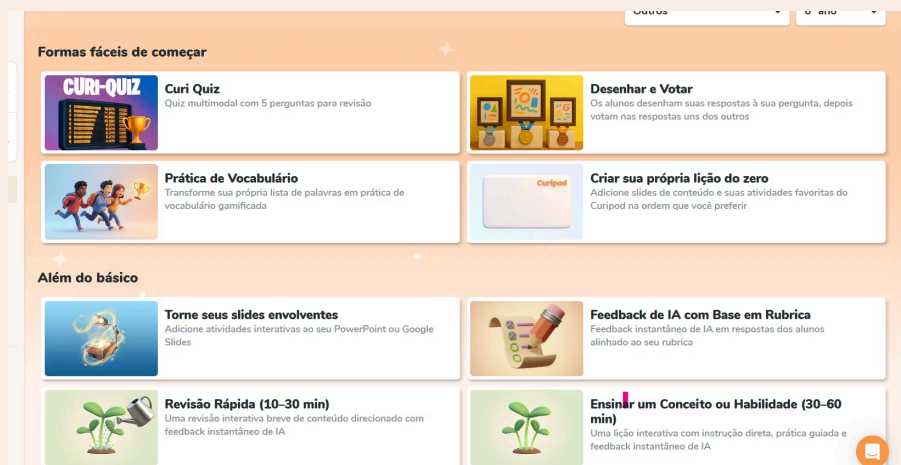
Outros
6º ano

Formas fáceis de começar

CURI-QUIZ

Curi Quiz
Quiz multimodal com 5 perguntas para revisão

Desenhar e Votar
Os alunos desenham suas respostas à sua pergunta, depois votam nas respostas uns dos outros

Prática de Vocabulário
Transforme sua própria lista de palavras em prática de vocabulário gamificada

Curipod

Criar sua própria lição do zero
Adicione slides de conteúdo e suas atividades favoritas do Curipod na ordem que você preferir

Além do básico

Torne seus slides envolventes
Adicione atividades interativas ao seu PowerPoint ou Google Slides

Feedback de IA com Base em Rubrica
Feedback instantâneo de IA em respostas dos alunos alinhado ao seu rubrica

Revisão Rápida (10–30 min)
Uma revisão interativa breve de conteúdo direcionado com feedback instantâneo de IA

Ensinar um Conceito ou Habilidade (30–60 min)
Uma lição interativa com instrução direta, prática guiada e feedback instantâneo de IA